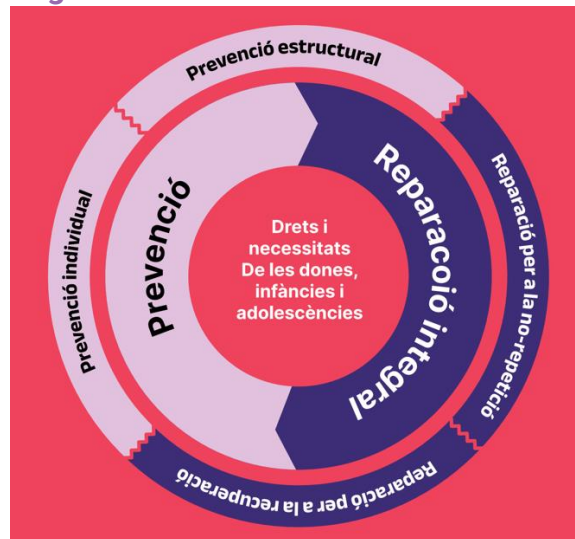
Prevenció estructural

Prevenció individual

Prevenció

Reparacoió integral

Reparació per a la no-repetició

Reparació per a la recuperació

Drets i necessitats De les dones, infàncies i adolescències